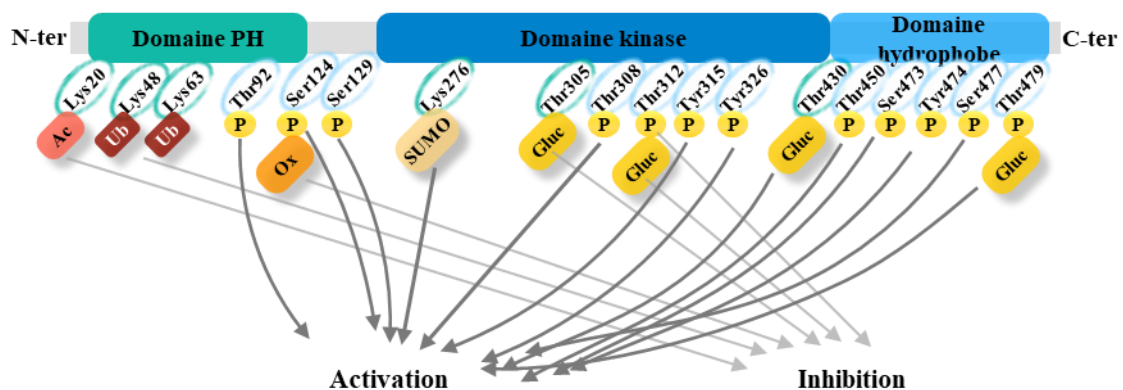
N-ter

Domaine PH

Domaine kinase

Domaine hydrophobe

C-ter

Lys20 Lys48 Lys63 Thr92 Ser124 Ser129 Lys276 Thr305 Thr308 Thr312 Tyr315 Tyr326 Thr430 Thr450 Ser473 Tyr474 Ser477 Thr479

Ac Ub Ub P P P Ox SUMO Gluc P P P P Gluc Gluc P P P P P Gluc

Activation

Inhibition